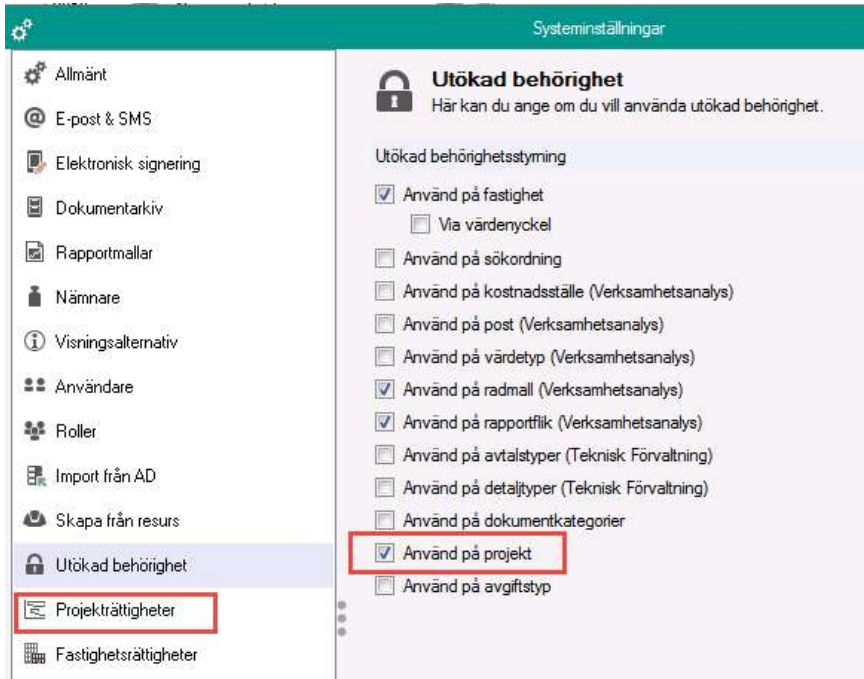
Systeminställningar

Allmänt
E-post & SMS
Elektronisk signering
Dokumentarkiv
Rapportmallar
Nämnare
Visningsalternativ
Användare
Roller
Import från AD
Skapa från resurs
Utökad behörighet
Projekträttigheter
Fastighetsrättigheter

Utökad behörighet
Här kan du ange om du vill använda utökad behörighet.

Utökad behörighetsstyrning
Använd på fastighet
Via värdenyckel
Använd på sökordning
Använd på kostnadsställe (Verksamhetsanalys)
Använd på post (Verksamhetsanalys)
Använd på värdetyp (Verksamhetsanalys)
Använd på radmall (Verksamhetsanalys)
Använd på rapportflik (Verksamhetsanalys)
Använd på avtalstyper (Teknisk Förvaltning)
Använd på detaljtyper (Teknisk Förvaltning)
Använd på dokumentkategorier
Använd på projekt
Använd på avgiftstyp